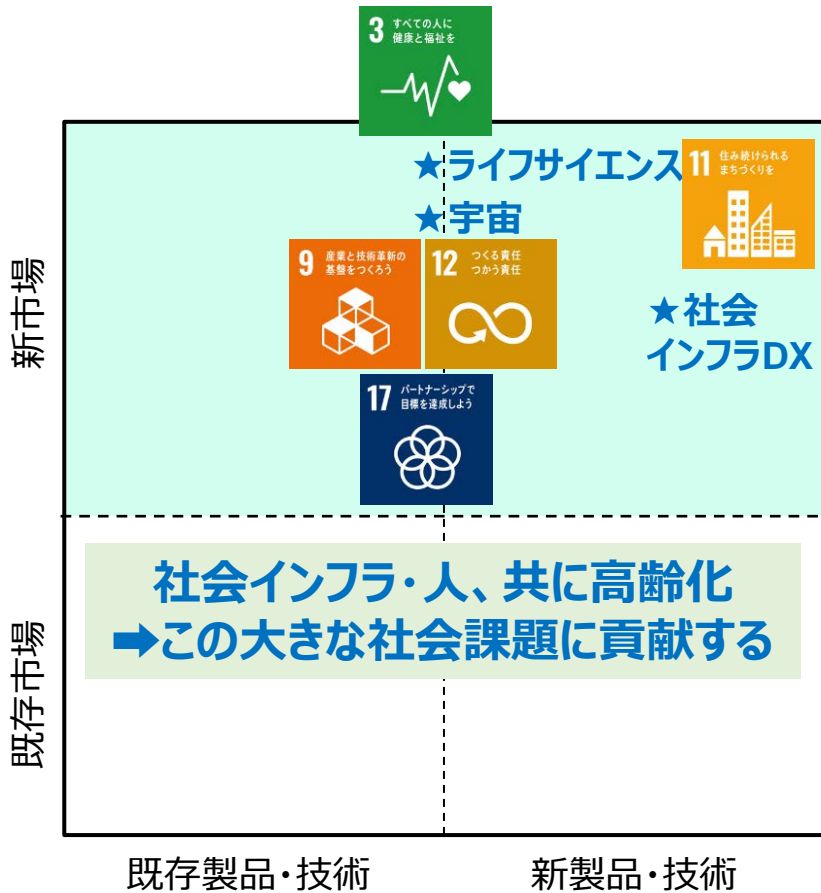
3 すべての人に健康と福祉を

★ライフサイエンス

11 住み続けられるまちづくりを

★宇宙

9 産業と技術革新の基盤をつくろう

12 つくる責任つかう責任

★社会インフラDX

新市場

17 パートナーシップで目標を達成しよう

社会インフラ・人、共に高齢化
➡この大きな社会課題に貢献する

既存市場

既存製品・技術

新製品・技術